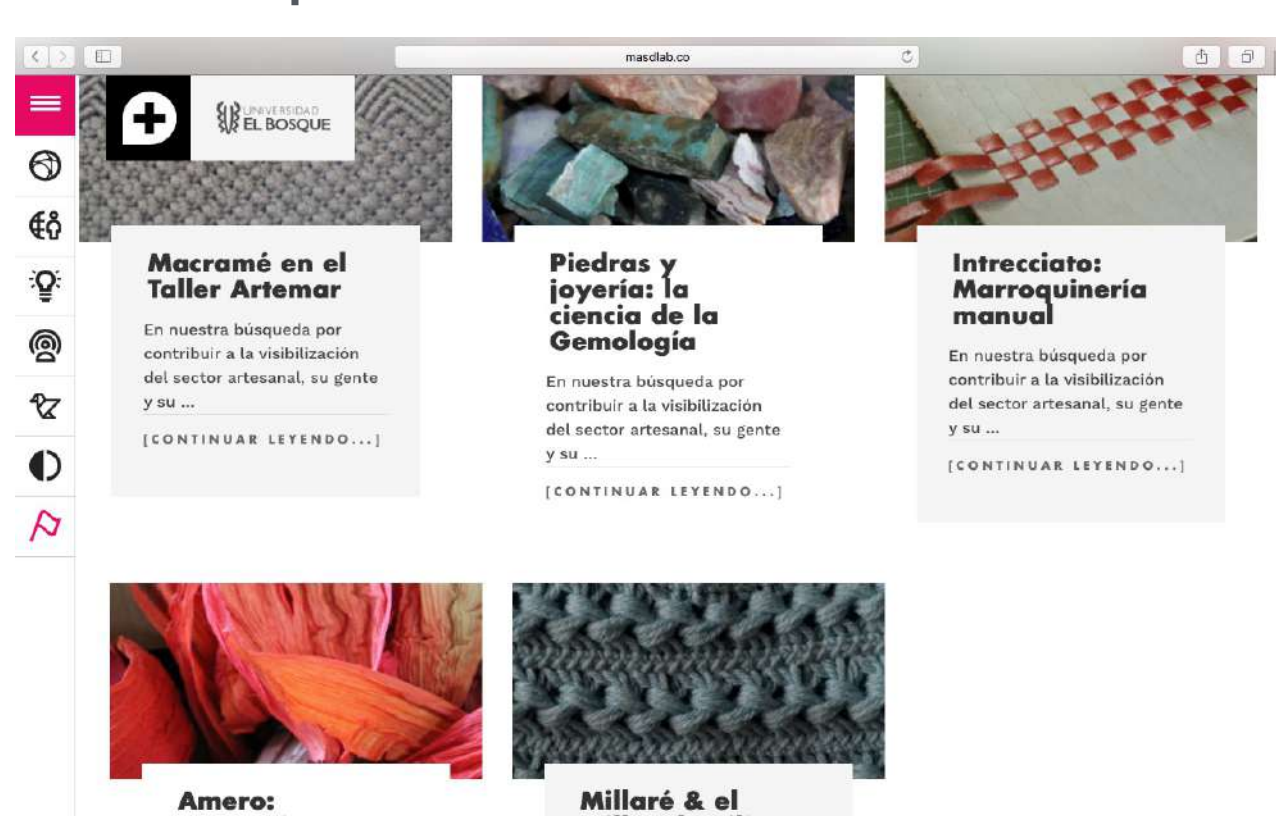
masdlab.co

UNIVERSIDAD EL BOSQUE

Macramé en el Taller Artemar

En nuestra búsqueda por contribuir a la visibilización del sector artesanal, su gente y su ...

[CONTINUAR LEYENDO...]

Piedras y joyería: la ciencia de la Gemología

En nuestra búsqueda por contribuir a la visibilización del sector artesanal, su gente y su ...

[CONTINUAR LEYENDO...]

Intrecciato: Marroquinería manual

En nuestra búsqueda por contribuir a la visibilización del sector artesanal, su gente y su ...

[CONTINUAR LEYENDO...]

Amero: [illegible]

Millaré & el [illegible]